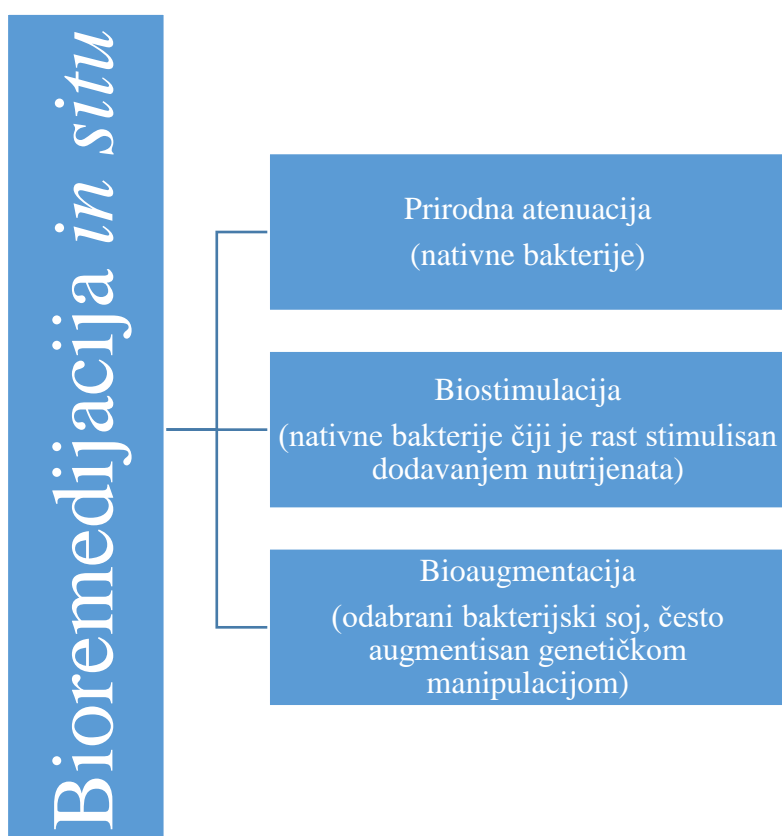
Bioremedijacija *in situ*

Prirodna atenuacija
(nativne bakterije)

Biostimulacija
(nativne bakterije čiji je rast stimulisan dodavanjem nutrijenata)

Bioaugmentacija
(odabrani bakterijski soj, često augmentisan genetičkom manipulacijom)